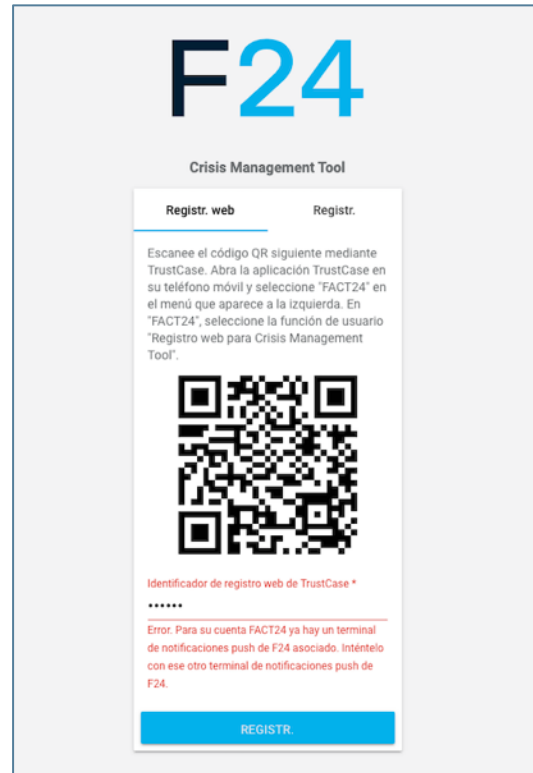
F24

Crisis Management Tool

Registr. web

Registr.

Escanee el código QR siguiente mediante TrustCase. Abra la aplicación TrustCase en su teléfono móvil y seleccione "FACT24" en el menú que aparece a la izquierda. En "FACT24", seleccione la función de usuario "Registro web para Crisis Management Tool".

Identificador de registro web de TrustCase *

••••••

Error. Para su cuenta FACT24 ya hay un terminal de notificaciones push de F24 asociado. Inténtelo con ese otro terminal de notificaciones push de F24.

REGISTR.